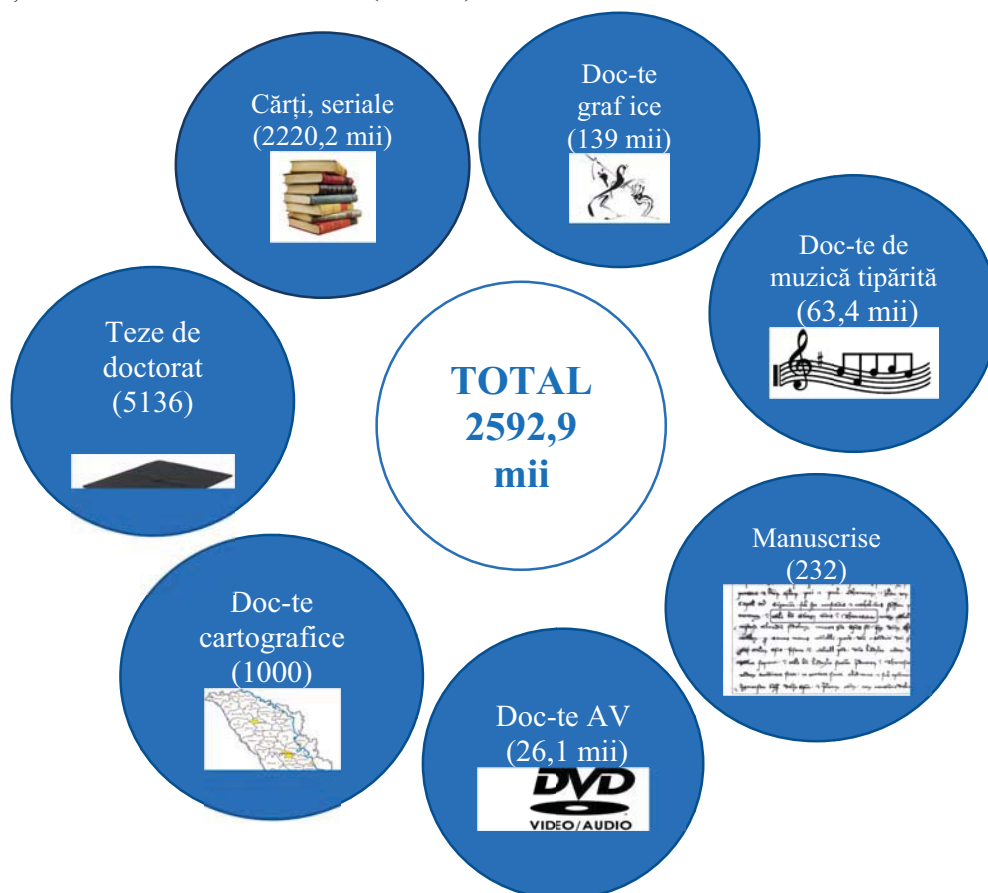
Cărți, seriale (2220,2 mii)

Doc-te graf ice (139 mii)

Doc-te de muzică tipărită (63,4 mii)

Teze de doctorat (5136)

TOTAL 2592,9 mii

Manuscrise (232)

Doc-te cartografice (1000)

Doc-te AV (26,1 mii)

DVD VIDEO/AUDIO